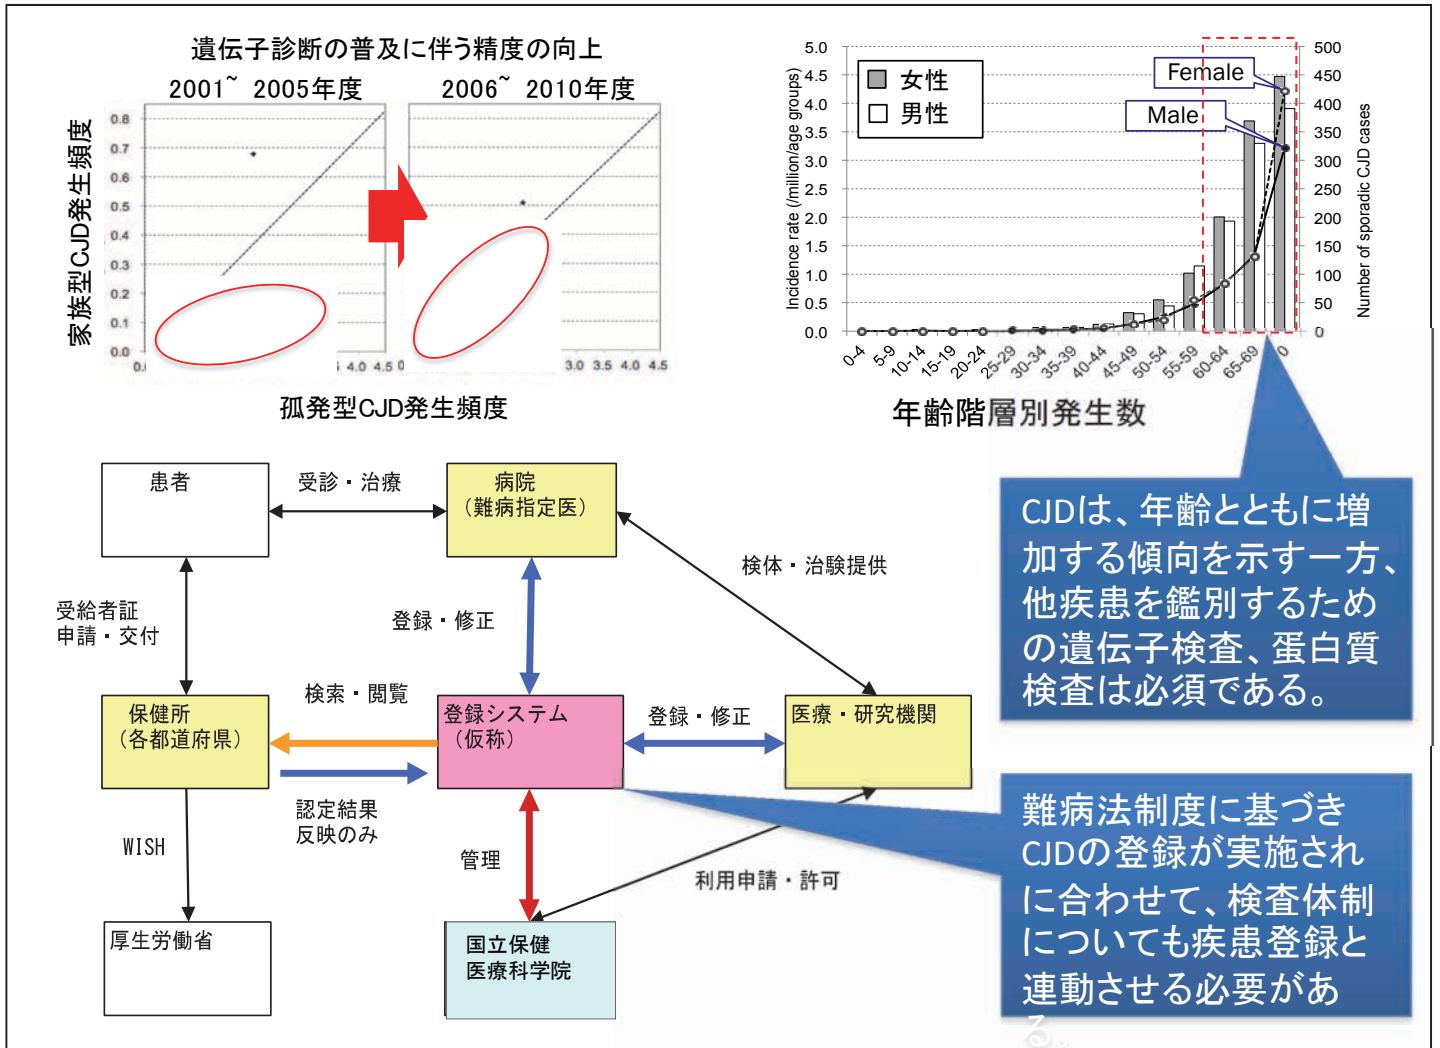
遺伝子診断の普及に伴う精度の向上

2001~ 2005年度

2006~ 2010年度

家族型CJD発生頻度

0.8
0.7
0.6
0.5
0.4
0.3
0.2
0.1
0.0

4.0 4.5 0

3.0 3.5 4.0 4.5

孤発型CJD発生頻度

5.0
4.5
4.0
3.5
3.0
2.5
2.0
1.5
1.0
0.5
0.0

Incidence rate (/million/age groups)

■ 女性
□ 男性

Female

Male

500
450
400
350
300
250
200
150
100
50
0

Number of sporadic CJD cases

0-4 5-9 10-14 15-19 20-24 25-29 30-34 35-39 40-44 45-49 50-54 55-59 60-64 65-69 0

年齢階層別発生数

CJDは、年齢とともに増加する傾向を示す一方、他疾患を鑑別するための遺伝子検査、蛋白質検査は必須である。

患者

受診・治療

病院
（難病指定医）

検体・治験提供

受給者証
申請・交付

登録・修正

検索・閲覧

保健所
（各都道府県）

登録システム
（仮称）

登録・修正

医療・研究機関

認定結果
反映のみ

WISH

管理

利用申請・許可

厚生労働省

国立保健
医療科学院

難病法制度に基づきCJDの登録が実施されに合わせて、検査体制についても疾患登録と連動させる必要がある。